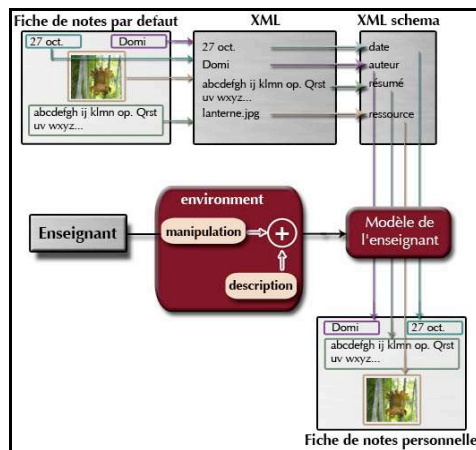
Fiche de notes par defaut

27 oct.

Domi

abcdefgh ij klmn op. Qrst uv wxyz...

XML

27 oct.

Domi

abcdefgh ij klmn op. Qrst uv wxyz...

lanterne.jpg

XML schema

date

auteur

résumé

ressource

Enseignant

environment

manipulation

+

description

Modèle de l'enseignant

Domi

27 oct.

abcdefgh ij klmn op. Qrst uv wxyz...

Fiche de notes personnelle